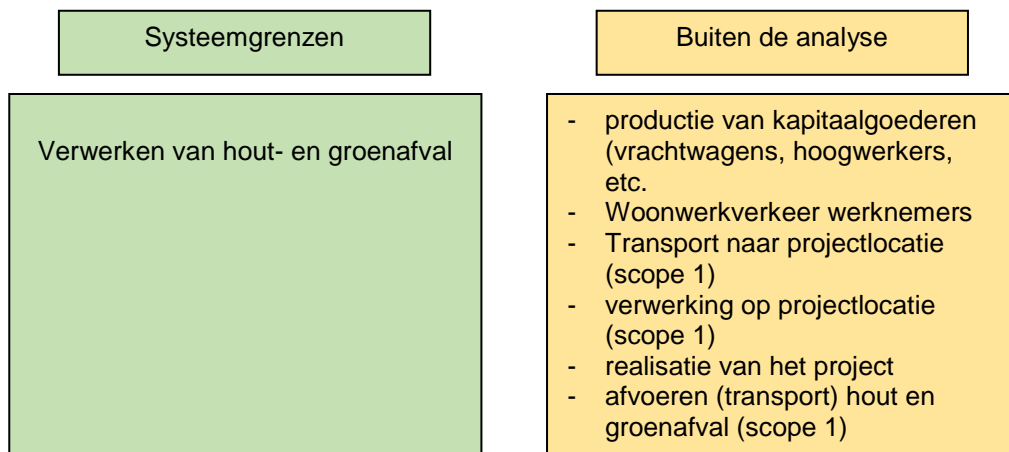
Systeemgrenzen

Verwerken van hout- en groenafval

Buiten de analyse

- productie van kapitaalgoederen (vrachtwagens, hoogwerkers, etc.
- Woonwerkverkeer werknemers
- Transport naar projectlocatie (scope 1)
- verwerking op projectlocatie (scope 1)
- realisatie van het project
- afvoeren (transport) hout en groenafval (scope 1)